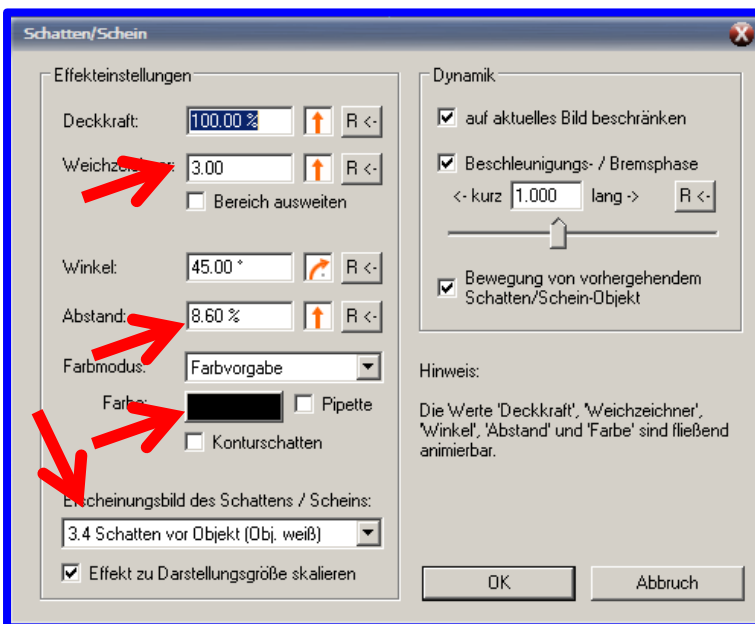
Schatten/Schein

Effekteinstellungen

Deckkraft: 100.00 % R <-

Weichzeichner: 3.00 R <-

Bereich ausweiten

Winkel: 45.00 ° R <-

Abstand: 8.60 % R <-

Farbmodus: Farbvorgabe

Farbe: Pipette

Konturschatten

Erscheinungsbild des Schattens / Scheins:

3.4 Schatten vor Objekt (Obj. weiß)

Effekt zu Darstellungsgröße skalieren

Dynamik

auf aktuelles Bild beschränken

Beschleunigungs- / Bremsphase

<- kurz 1.000 lang -> R <-

Bewegung von vorhergehendem Schatten/Schein-Objekt

Hinweis:

Die Werte 'Deckkraft', 'Weichzeichner', 'Winkel', 'Abstand' und 'Farbe' sind fließend animierbar.

OK

Abbruch